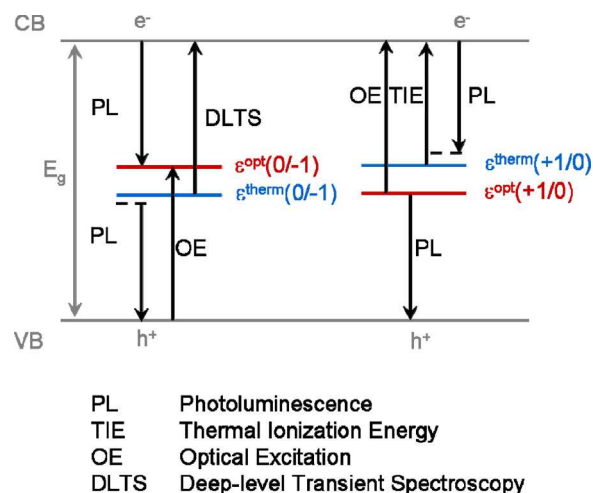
CB
$e^-$
$e^-$
PL
DLTS
OE
TIE
PL
$E_g$
$\varepsilon^{opt}(0/-1)$
$\varepsilon^{therm}(0/-1)$
$\varepsilon^{therm}(+1/0)$
$\varepsilon^{opt}(+1/0)$
PL
OE
PL
VB
$h^+$
$h^+$

| | |
|---|---|
| PL | Photoluminescence |
| TIE | Thermal Ionization Energy |
| OE | Optical Excitation |
| DLTS | Deep-level Transient Spectroscopy |